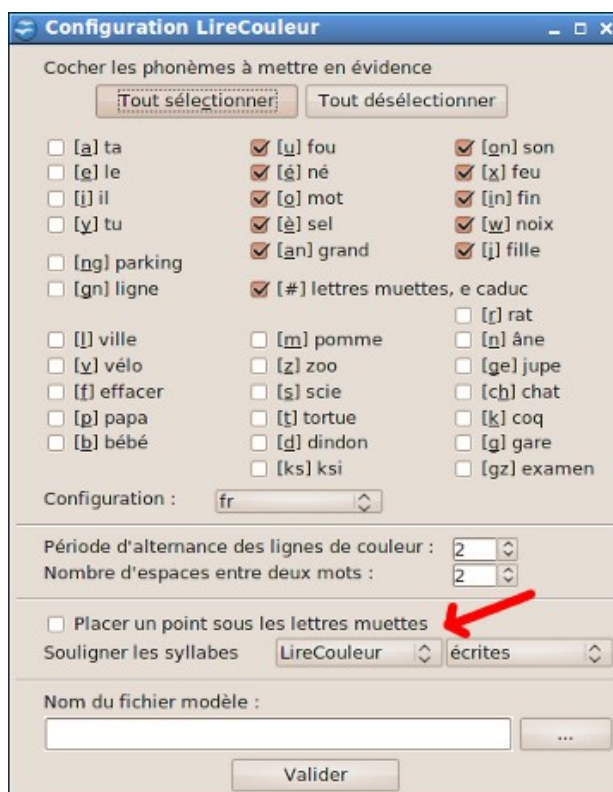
Configuration LireCouleur

Cocher les phonèmes à mettre en évidence

Tout sélectionner Tout désélectionner

[a] ta
[e] le
[i] il
[y] tu
[ng] parking
[gn] ligne

[u] fou
[é] né
[o] mot
[è] sel
[an] grand
[#] lettres muettes, e caduc

[on] son
[x] feu
[in] fin
[w] noix
[j] fille

[r] rat
[l] ville
[v] vélo
[f] effacer
[p] papa
[b] bébé

[m] pomme
[z] zoo
[s] scie
[t] tortue
[d] dindon
[ks] ksi

[n] âne
[ge] jupe
[ch] chat
[k] coq
[g] gare
[gz] examen

Configuration : fr

Période d'alternance des lignes de couleur : 2
Nombre d'espaces entre deux mots : 2

Placer un point sous les lettres muettes
Souligner les syllabes LireCouleur écrites

Nom du fichier modèle :

...

Valider